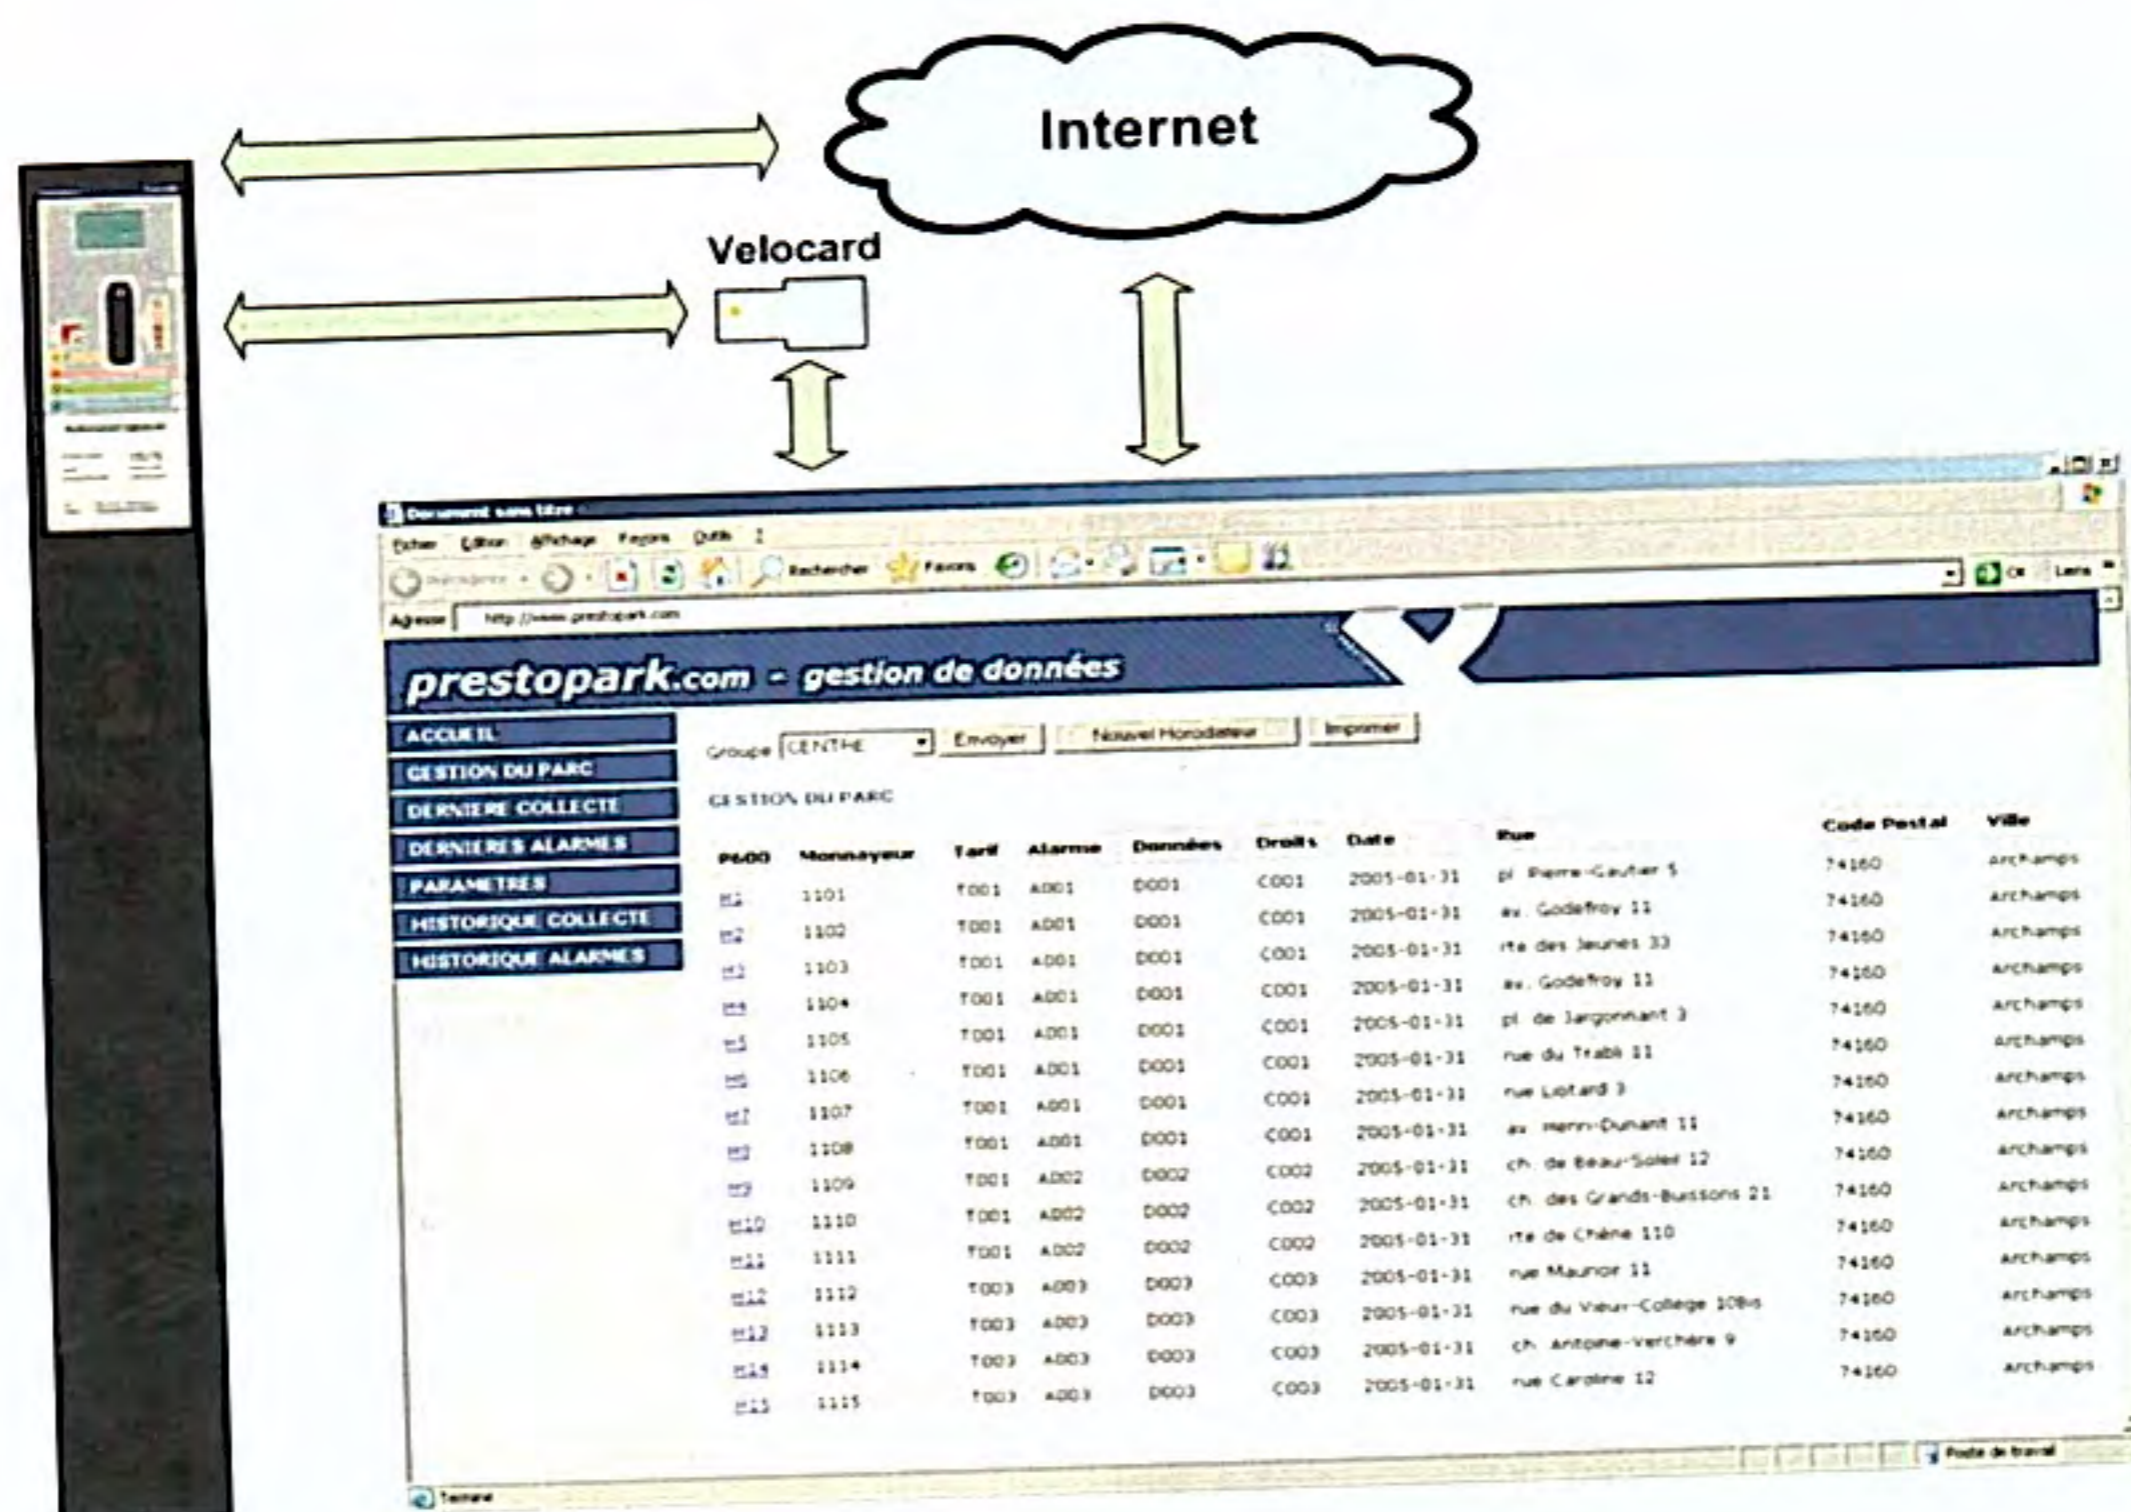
Internet

Velocard

Document sans titre

Fichier Edition Affichage Favoris Outils ?

Précédente Rechercher Favoris

Adresse http://www.prestopark.com

OK Liens

prestopark.com - gestion de données

ACCUEIL
GESTION DU PARC
DERNIERE COLLECTE
DERNIERES ALARMES
PARAMETRES
HISTORIQUE COLLECTE
HISTORIQUE ALARMES

Groupe CENTRE Envoyer Nouvel Horodateur Imprimer

GESTION DU PARC

| P600 | Monnayeur | Tarif | Alarme | Données | Droits | Date | Rue | Code Postal | Ville |
|---|---|---|---|---|---|---|---|---|---|
| H1 | 1101 | T001 | A001 | D001 | C001 | 2005-01-31 | pl. Pierre-Gautier 5 | 74160 | Archamps |
| H2 | 1102 | T001 | A001 | D001 | C001 | 2005-01-31 | av. Godefroy 11 | 74160 | Archamps |
| H3 | 1103 | T001 | A001 | D001 | C001 | 2005-01-31 | rte des Jeunes 33 | 74160 | Archamps |
| H4 | 1104 | T001 | A001 | D001 | C001 | 2005-01-31 | av. Godefroy 11 | 74160 | Archamps |
| H5 | 1105 | T001 | A001 | D001 | C001 | 2005-01-31 | pl. de Jargonnant 3 | 74160 | Archamps |
| H6 | 1106 | T001 | A001 | D001 | C001 | 2005-01-31 | rue du Trabli 11 | 74160 | Archamps |
| H7 | 1107 | T001 | A001 | D001 | C001 | 2005-01-31 | rue Liotard 3 | 74160 | Archamps |
| H8 | 1108 | T001 | A001 | D001 | C001 | 2005-01-31 | av. Henri-Dunant 11 | 74160 | Archamps |
| H9 | 1109 | T001 | A002 | D002 | C002 | 2005-01-31 | ch. de Beau-Soleil 12 | 74160 | Archamps |
| H10 | 1110 | T001 | A002 | D002 | C002 | 2005-01-31 | ch. des Grands-Buissons 21 | 74160 | Archamps |
| H11 | 1111 | T001 | A002 | D002 | C002 | 2005-01-31 | rte de Chêne 110 | 74160 | Archamps |
| H12 | 1112 | T003 | A003 | D003 | C003 | 2005-01-31 | rue Maunoir 11 | 74160 | Archamps |
| H13 | 1113 | T003 | A003 | D003 | C003 | 2005-01-31 | rue du Vieux-College 10bis | 74160 | Archamps |
| H14 | 1114 | T003 | A003 | D003 | C003 | 2005-01-31 | ch. Antoine-Verchère 9 | 74160 | Archamps |
| H15 | 1115 | T003 | A003 | D003 | C003 | 2005-01-31 | rue Caroline 12 | 74160 | Archamps |

Terminé

Poste de travail